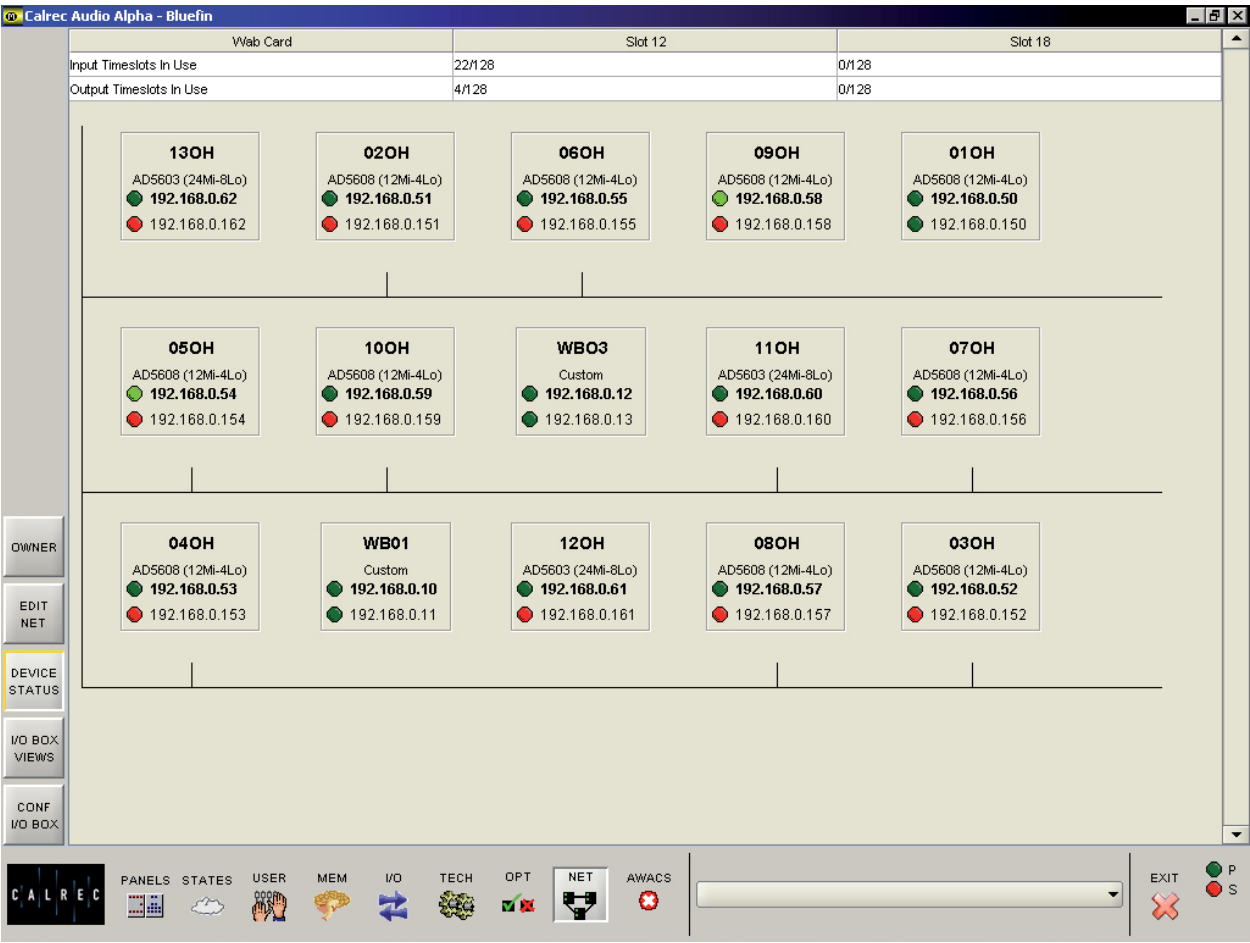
Calrec Audio Alpha - Bluefin

| Wab Card | Slot 12 | Slot 18 |
|---|---|---|
| Input Timeslots In Use | 22/128 | 0/128 |
| Output Timeslots In Use | 4/128 | 0/128 |

13OH
AD5603 (24Mi-8Lo)
192.168.0.62
192.168.0.162

02OH
AD5608 (12Mi-4Lo)
192.168.0.51
192.168.0.151

06OH
AD5608 (12Mi-4Lo)
192.168.0.55
192.168.0.155

09OH
AD5608 (12Mi-4Lo)
192.168.0.58
192.168.0.158

01OH
AD5608 (12Mi-4Lo)
192.168.0.50
192.168.0.150

05OH
AD5608 (12Mi-4Lo)
192.168.0.54
192.168.0.154

10OH
AD5608 (12Mi-4Lo)
192.168.0.59
192.168.0.159

WBO3
Custom
192.168.0.12
192.168.0.13

11OH
AD5603 (24Mi-8Lo)
192.168.0.60
192.168.0.160

07OH
AD5608 (12Mi-4Lo)
192.168.0.56
192.168.0.156

04OH
AD5608 (12Mi-4Lo)
192.168.0.53
192.168.0.153

WB01
Custom
192.168.0.10
192.168.0.11

12OH
AD5603 (24Mi-8Lo)
192.168.0.61
192.168.0.161

08OH
AD5608 (12Mi-4Lo)
192.168.0.57
192.168.0.157

03OH
AD5608 (12Mi-4Lo)
192.168.0.52
192.168.0.152

OWNER
EDIT NET
DEVICE STATUS
I/O BOX VIEWS
CONF I/O BOX

CALREC
PANELS STATES USER MEM I/O TECH OPT NET AWACS
EXIT
P
S